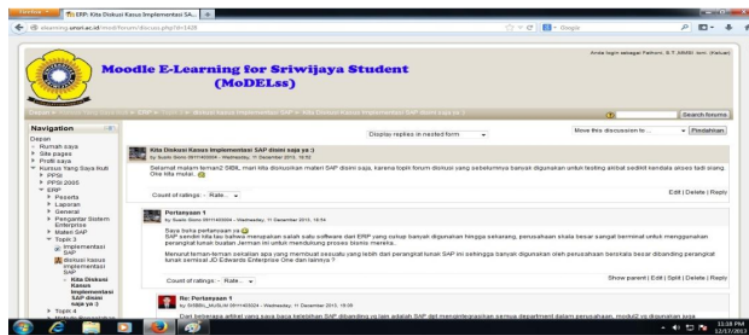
ERP: Kita Diskusi Kasus Implementasi SA...

elearning.unsri.ac.id/mod/forum/discuss.php?d=1428

Google

Anda login sebagai Fathoni, S.T.,MMSI. (Keluar)

Moodle E-Learning for Sriwijaya Student (MoDELss)

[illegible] ► ERP ► Topik 3 ► diskusi kasus implementasi SAP ► Kita Diskusi Kasus Implementasi SAP disini saja ya :)

Search forums

Navigation

Depan
Rumah saya
Site pages
Profil saya
Kursus Yang Saya Ikuti
PPSI
PPSI 2005
ERP
Peserta
Laporan
General
Pengantar Sistem Enterprise
Materi SAP
Topik 3
Implementasi SAP
diskusi kasus implementasi SAP
Kita Diskusi Kasus Implementasi SAP disini saja ya :)
Topik 4

Display replies in nested form

Move this discussion to ...

Pindahkan

Kita Diskusi Kasus Implementasi SAP disini saja ya :)
by Susilo Sismo 09114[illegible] - Wednesday, 11 December 2013, 19:52

Selamat malam teman2 SIBL, mari kita diskusikan materi SAP disini saja, karena topik forum diskusi yang sebelumnya banyak digunakan untuk testing akibat sedikit kendala akses tadi siang. Ok kita mulai.

Count of ratings: - Rate... -

Edit | Delete | Reply

Pertanyaan 1
by Susilo Sismo 09114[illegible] - Wednesday, 11 December 2013, 19:54

Saya buka pertanyaan ya
SAP sendiri kita tau bahwa merupakan salah satu software dari ERP yang cukup banyak digunakan hingga sekarang, perusahaan skala besar sangat berminat untuk menggunakan perangkat lunak buatan Jerman ini untuk mendukung proses bisnis mereka..

Menurut teman-teman sekalian apa yang membuat sesuatu yang lebih dari perangkat lunak SAP ini sehingga banyak digunakan oleh perusahaan berskala besar dibanding perangkat lunak semisal JD Edwards Enterprise One dan lainnya ?

Count of ratings: - Rate... -

Show parent | Edit | Split | Delete | Reply

Re: Pertanyaan 1
by SIBBIL_MUSLIM 09114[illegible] - Wednesday, 11 December 2013, 19:59

Dari beberapa artikel yang saya baca kelebihan SAP dibanding yg lain adalah SAP dpt mengintegrasikan semua department dalam perusahaan, modul2 yg digunakan juga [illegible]

11:38 PM
12/17/2013